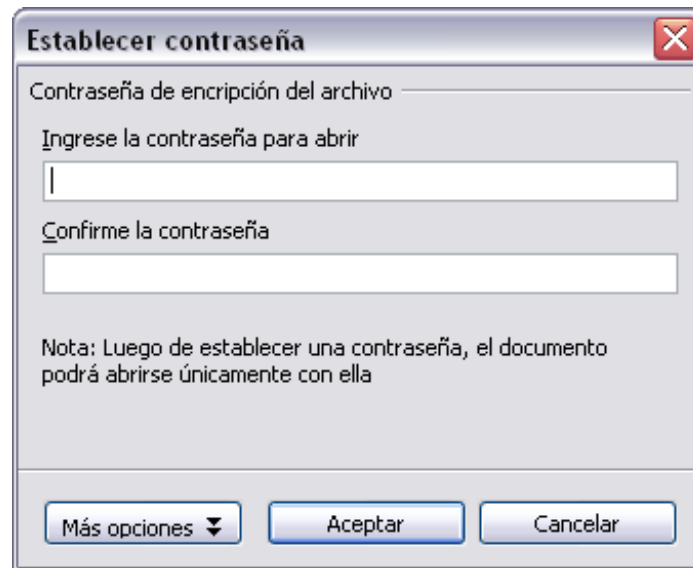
Establecer contraseña

Contraseña de encripción del archivo

Ingrese la contraseña para abrir

Confirme la contraseña

Nota: Luego de establecer una contraseña, el documento podrá abrirse únicamente con ella

Más opciones

Aceptar

Cancelar